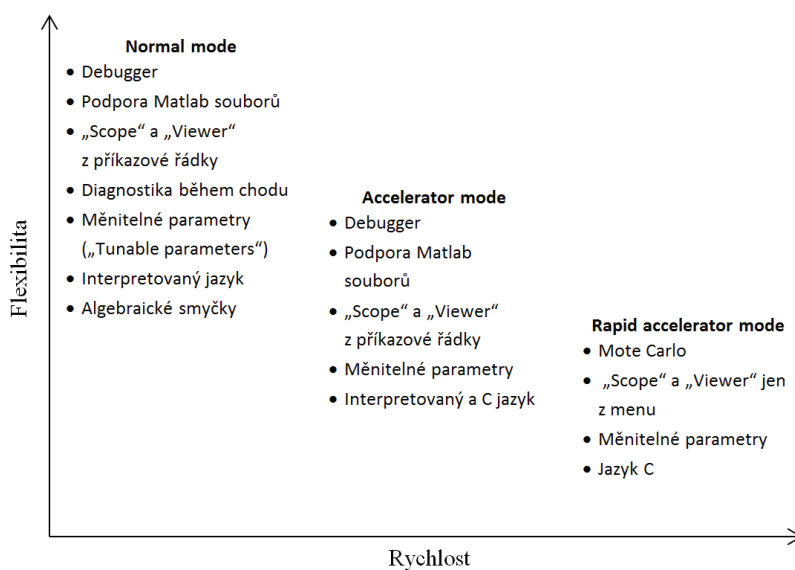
Normal mode
- Debugger
- Podpora Matlab souborů
- „Scope“ a „Viewer“ z příkazové řádky
- Diagnostika během chodu
- Měnitelné parametry („Tunable parameters“)
- Interpretovaný jazyk
- Algebraické smyčky

Accelerator mode
- Debugger
- Podpora Matlab souborů
- „Scope“ a „Viewer“ z příkazové řádky
- Měnitelné parametry
- Interpretovaný a C jazyk

Rapid accelerator mode
- Mote Carlo
- „Scope“ a „Viewer“ jen z menu
- Měnitelné parametry
- Jazyk C

Flexibilita

Rychlost